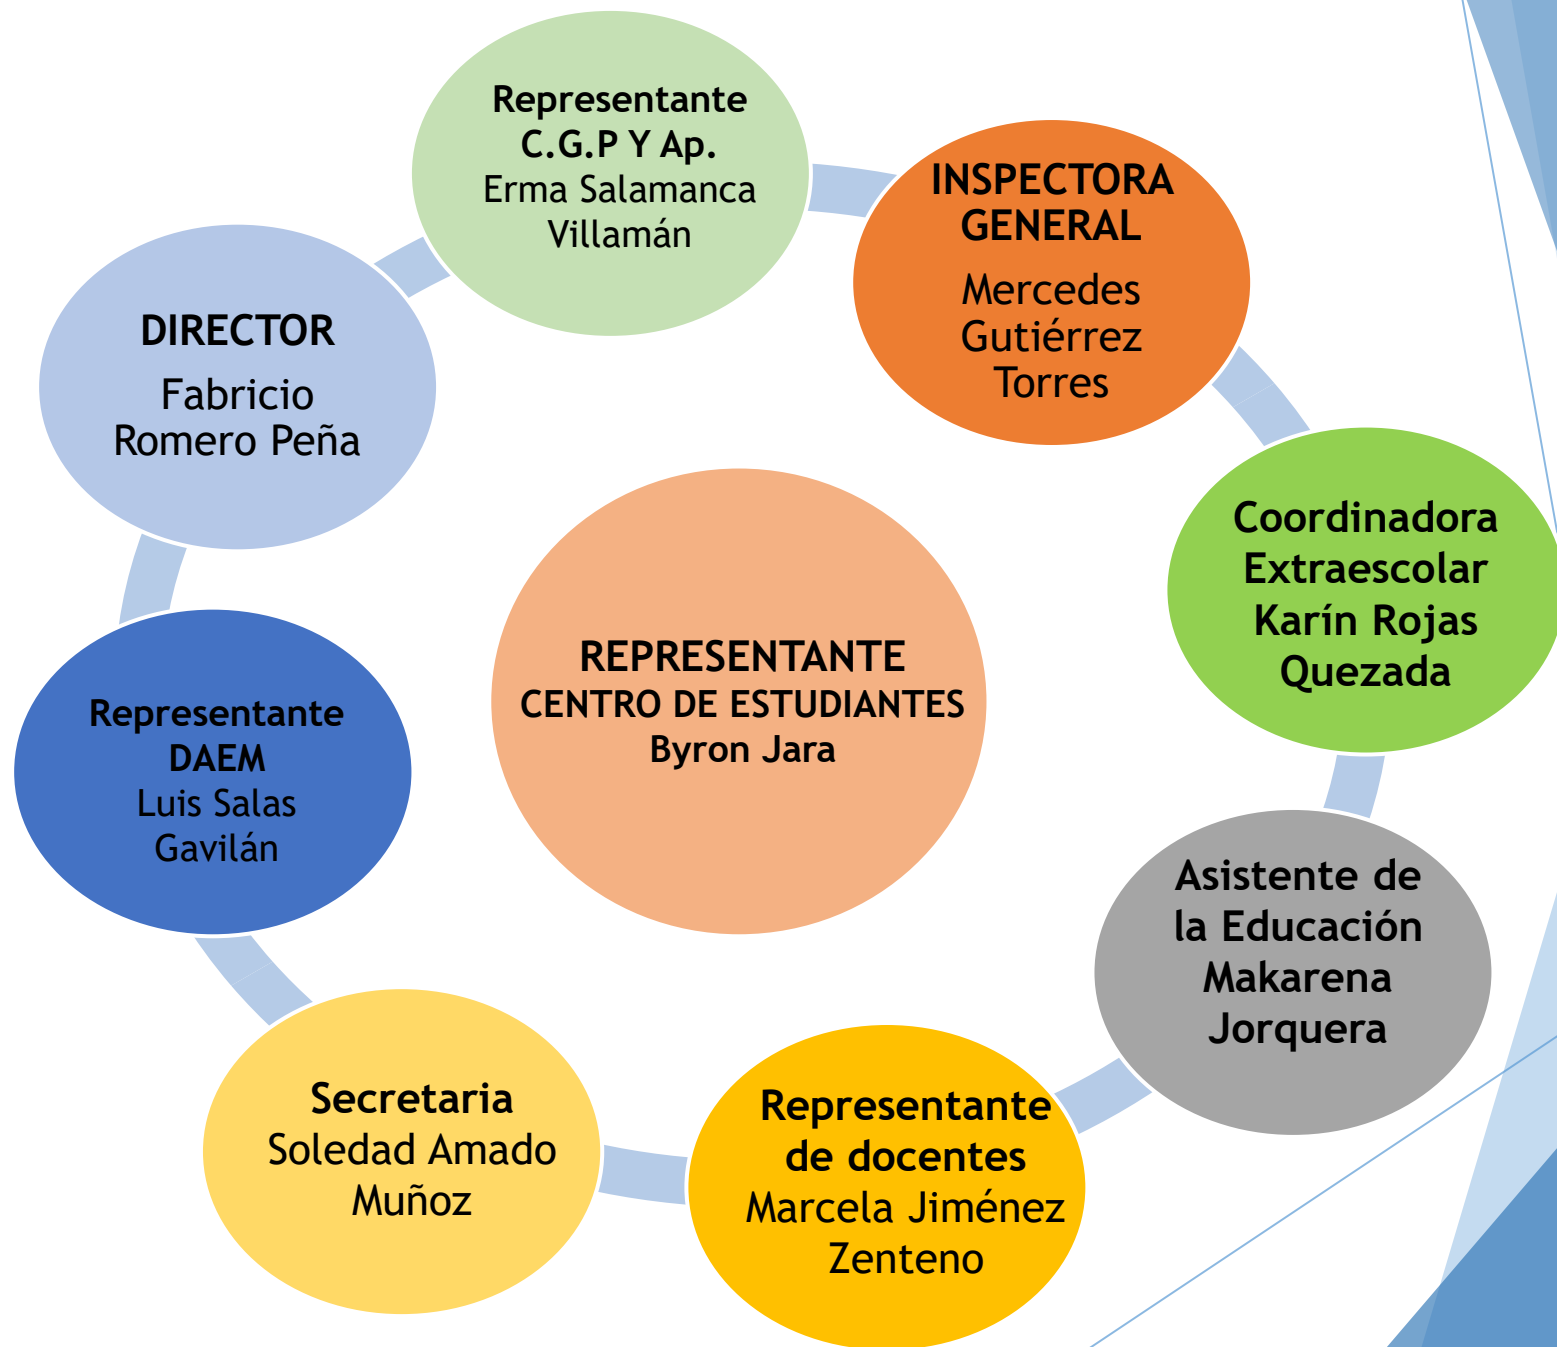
Representante
C.G.P Y Ap.
Erma Salamanca Villamán

INSPECTORA GENERAL
Mercedes Gutiérrez Torres

Coordinadora Extraescolar Karín Rojas Quezada

Asistente de la Educación Makarena Jorquera

Representante de docentes
Marcela Jiménez Zenteno

Secretaria
Soledad Amado Muñoz

Representante DAEM
Luis Salas Gavilán

DIRECTOR
Fabricio Romero Peña

REPRESENTANTE
CENTRO DE ESTUDIANTES
Byron Jara